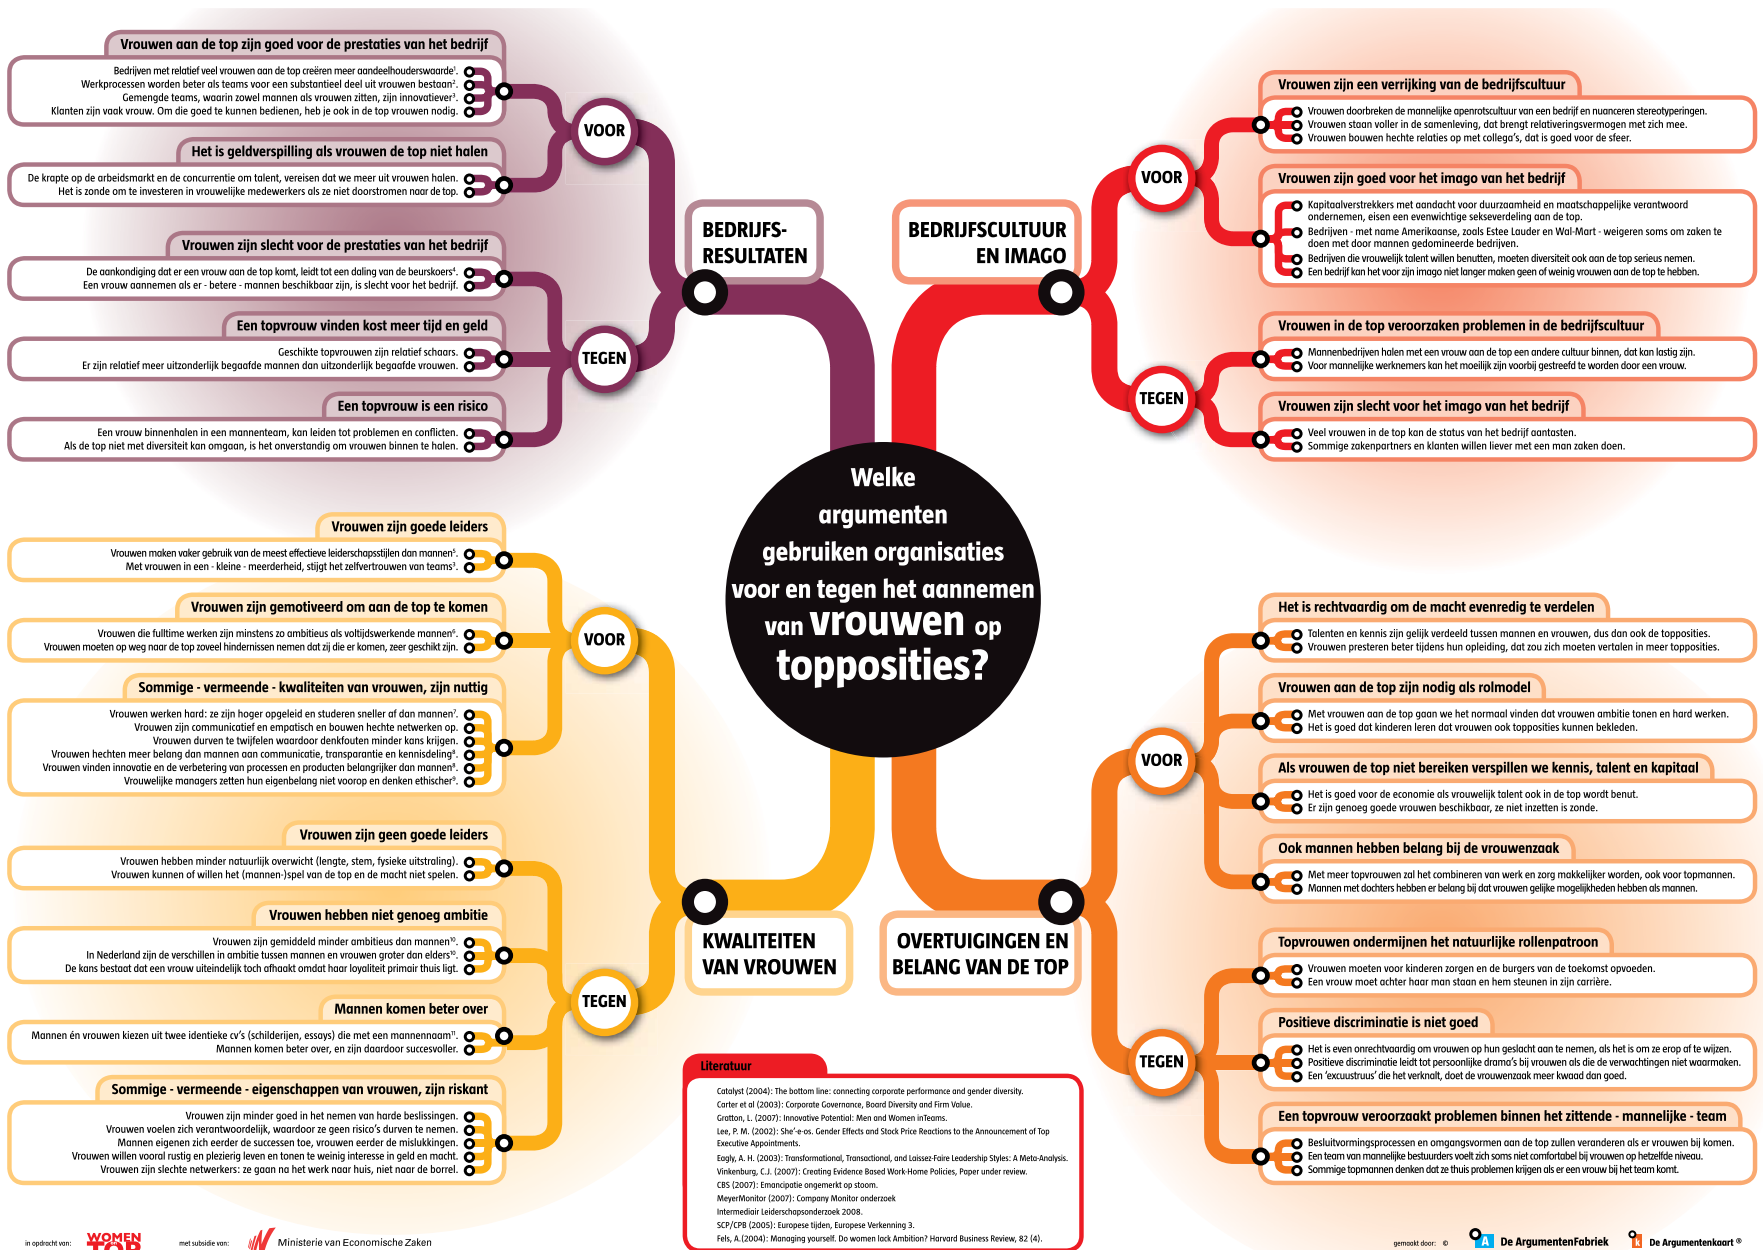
Vrouwen aan de top zijn goed voor de prestaties van het bedrijf

Bedrijven met relatief veel vrouwen aan de top creëren meer aandeelhouderswaarde¹.
Werkprocessen worden beter als teams voor een substantieel deel uit vrouwen bestaan².
Gemengde teams, waarin zowel mannen als vrouwen zitten, zijn innovatiever³.
Klanten zijn vaak vrouw. Om die goed te kunnen bedienen, heb je ook in de top vrouwen nodig.

Het is geldverspilling als vrouwen de top niet halen

De krapte op de arbeidsmarkt en de concurrentie om talent, vereisen dat we meer uit vrouwen halen.
Het is zonde om te investeren in vrouwelijke medewerkers als ze niet doorstromen naar de top.

Vrouwen zijn slecht voor de prestaties van het bedrijf

De aankondiging dat er een vrouw aan de top komt, leidt tot een daling van de beurskoers⁴.
Een vrouw aannemen als er - betere - mannen beschikbaar zijn, is slecht voor het bedrijf.

Een topvrouw vinden kost meer tijd en geld

Geschikte topvrouwen zijn relatief schaars.
Er zijn relatief meer uitzonderlijk begaafde mannen dan uitzonderlijk begaafde vrouwen.

Een topvrouw is een risico

Een vrouw binnenhalen in een mannenteam, kan leiden tot problemen en conflicten.
Als de top niet met diversiteit kan omgaan, is het onverstandig om vrouwen binnen te halen.

VOOR

TEGEN

BEDRIJFS-RESULTATEN

BEDRIJFSCULTUUR EN IMAGO

VOOR

TEGEN

Vrouwen zijn een verrijking van de bedrijfscultuur

Vrouwen doorbreken de mannelijke apenrotscultuur van een bedrijf en nuanceren stereotyperingen.
Vrouwen staan voller in de samenleving, dat brengt relativeringsvermogen met zich mee.
Vrouwen bouwen hechte relaties op met collega's, dat is goed voor de sfeer.

Vrouwen zijn goed voor het imago van het bedrijf

Kapitaalverstrekkers met aandacht voor duurzaamheid en maatschappelijke verantwoord ondernemen, eisen een evenwichtige sekseverdeling aan de top.
Bedrijven - met name Amerikaanse, zoals Estee Lauder en Wal-Mart - weigeren soms om zaken te doen met door mannen gedomineerde bedrijven.
Bedrijven die vrouwelijk talent willen benutten, moeten diversiteit ook aan de top serieus nemen.
Een bedrijf kan het voor zijn imago niet langer maken geen of weinig vrouwen aan de top te hebben.

Vrouwen in de top veroorzaken problemen in de bedrijfscultuur

Mannenbedrijven halen met een vrouw aan de top een andere cultuur binnen, dat kan lastig zijn.
Voor mannelijke werknemers kan het moeilijk zijn voorbij gestreefd te worden door een vrouw.

Vrouwen zijn slecht voor het imago van het bedrijf

Veel vrouwen in de top kan de status van het bedrijf aantasten.
Sommige zakenpartners en klanten willen liever met een man zaken doen.

Welke argumenten gebruiken organisaties voor en tegen het aannemen van vrouwen op topposities?

Vrouwen zijn goede leiders

Vrouwen maken vaker gebruik van de meest effectieve leiderschapsstijlen dan mannen⁵.
Met vrouwen in een - kleine - meerderheid, stijgt het zelfvertrouwen van teams².

Vrouwen zijn gemotiveerd om aan de top te komen

Vrouwen die fulltime werken zijn minstens zo ambitieus als voltijdswerkende mannen⁶.
Vrouwen moeten op weg naar de top zoveel hindernissen nemen dat zij die er komen, zeer geschikt zijn.

Sommige - vermeende - kwaliteiten van vrouwen, zijn nuttig

Vrouwen werken hard: ze zijn hoger opgeleid en studeren sneller af dan mannen⁷.
Vrouwen zijn communicatief en empatisch en bouwen hechte netwerken op.
Vrouwen durven te twijfelen waardoor denkfouten minder kans krijgen.
Vrouwen hechten meer belang dan mannen aan communicatie, transparantie en kennisdeling⁸.
Vrouwen vinden innovatie en de verbetering van processen en producten belangrijker dan mannen⁸.
Vrouwelijke managers zetten hun eigenbelang niet voorop en denken ethischer⁹.

VOOR

Vrouwen zijn geen goede leiders

Vrouwen hebben minder natuurlijk overwicht (lengte, stem, fysieke uitstraling).
Vrouwen kunnen of willen het (mannen-)spel van de top en de macht niet spelen.

Vrouwen hebben niet genoeg ambitie

Vrouwen zijn gemiddeld minder ambitieus dan mannen¹⁰.
In Nederland zijn de verschillen in ambitie tussen mannen en vrouwen groter dan elders¹⁰.
De kans bestaat dat een vrouw uiteindelijk toch afhaakt omdat haar loyaliteit primair thuis ligt.

Mannen komen beter over

Mannen én vrouwen kiezen uit twee identieke cv's (schilderijen, essays) die met een mannennaam¹¹.
Mannen komen beter over, en zijn daardoor succesvoller.

Sommige - vermeende - eigenschappen van vrouwen, zijn riskant

Vrouwen zijn minder goed in het nemen van harde beslissingen.
Vrouwen voelen zich verantwoordelijk, waardoor ze geen risico's durven te nemen.
Mannen eigenen zich eerder de successen toe, vrouwen eerder de mislukkingen.
Vrouwen willen vooral rustig en plezierig leven en tonen te weinig interesse in geld en macht.
Vrouwen zijn slechte netwerkers: ze gaan na het werk naar huis, niet naar de borrel.

TEGEN

KWALITEITEN VAN VROUWEN

OVERTUIGINGEN EN BELANG VAN DE TOP

Het is rechtvaardig om de macht evenredig te verdelen

Talenten en kennis zijn gelijk verdeeld tussen mannen en vrouwen, dus dan ook de topposities.
Vrouwen presteren beter tijdens hun opleiding, dat zou zich moeten vertalen in meer topposities.

Vrouwen aan de top zijn nodig als rolmodel

Met vrouwen aan de top gaan we het normaal vinden dat vrouwen ambitie tonen en hard werken.
Het is goed dat kinderen leren dat vrouwen ook topposities kunnen bekleden.

Als vrouwen de top niet bereiken verspillen we kennis, talent en kapitaal

Het is goed voor de economie als vrouwelijk talent ook in de top wordt benut.
Er zijn genoeg goede vrouwen beschikbaar, ze niet inzetten is zonde.

Ook mannen hebben belang bij de vrouwenzaak

Met meer topvrouwen zal het combineren van werk en zorg makkelijker worden, ook voor topmannen.
Mannen met dochters hebben er belang bij dat vrouwen gelijke mogelijkheden hebben als mannen.

VOOR

Topvrouwen ondermijnen het natuurlijke rollenpatroon

Vrouwen moeten voor kinderen zorgen en de burgers van de toekomst opvoeden.
Een vrouw moet achter haar man staan en hem steunen in zijn carrière.

Positieve discriminatie is niet goed

Het is even onrechtvaardig om vrouwen op hun geslacht aan te nemen, als het is om ze erop af te wijzen.
Positieve discriminatie leidt tot persoonlijke drama's bij vrouwen als die de verwachtingen niet waarmaken.
Een 'excuustruus' die het verknalt, doet de vrouwenzaak meer kwaad dan goed.

Een topvrouw veroorzaakt problemen binnen het zittende - mannelijke - team

Besluitvormingsprocessen en omgangsvormen aan de top zullen veranderen als er vrouwen bij komen.
Een team van mannelijke bestuurders voelt zich soms niet comfortabel bij vrouwen op hetzelfde niveau.
Sommige topmannen denken dat ze thuis problemen krijgen als er een vrouw bij het team komt.

TEGEN

Literatuur

Catalyst (2004): The bottom line: connecting corporate performance and gender diversity.
Carter et al (2003): Corporate Governance, Board Diversity and Firm Value.
Gratton, L. (2007): Innovative Potential: Men and Women inTeams.
Lee, P. M. (2002): She'-e-os. Gender Effects and Stock Price Reactions to the Announcement of Top Executive Appointments.
Eagly, A. H. (2003): Transformational, Transactional, and Laissez-Faire Leadership Styles: A Meta-Analysis.
Vinkenburg, C.J. (2007): Creating Evidence Based Work-Home Policies, Paper under review.
CBS (2007): Emancipatie ongemerkt op stoom.
MeyerMonitor (2007): Company Monitor onderzoek
Intermediair Leiderschapsonderzoek 2008.
SCP/CPB (2005): Europese tijden, Europese Verkenning 3.
Fels, A.(2004): Managing yourself. Do women lack Ambition? Harvard Business Review, 82 (4).

in opdracht van: WOMEN TOP
met subsidie van: Ministerie van Economische Zaken
gemaakt door: © De ArgumentenFabriek De Argumentenkaart ®